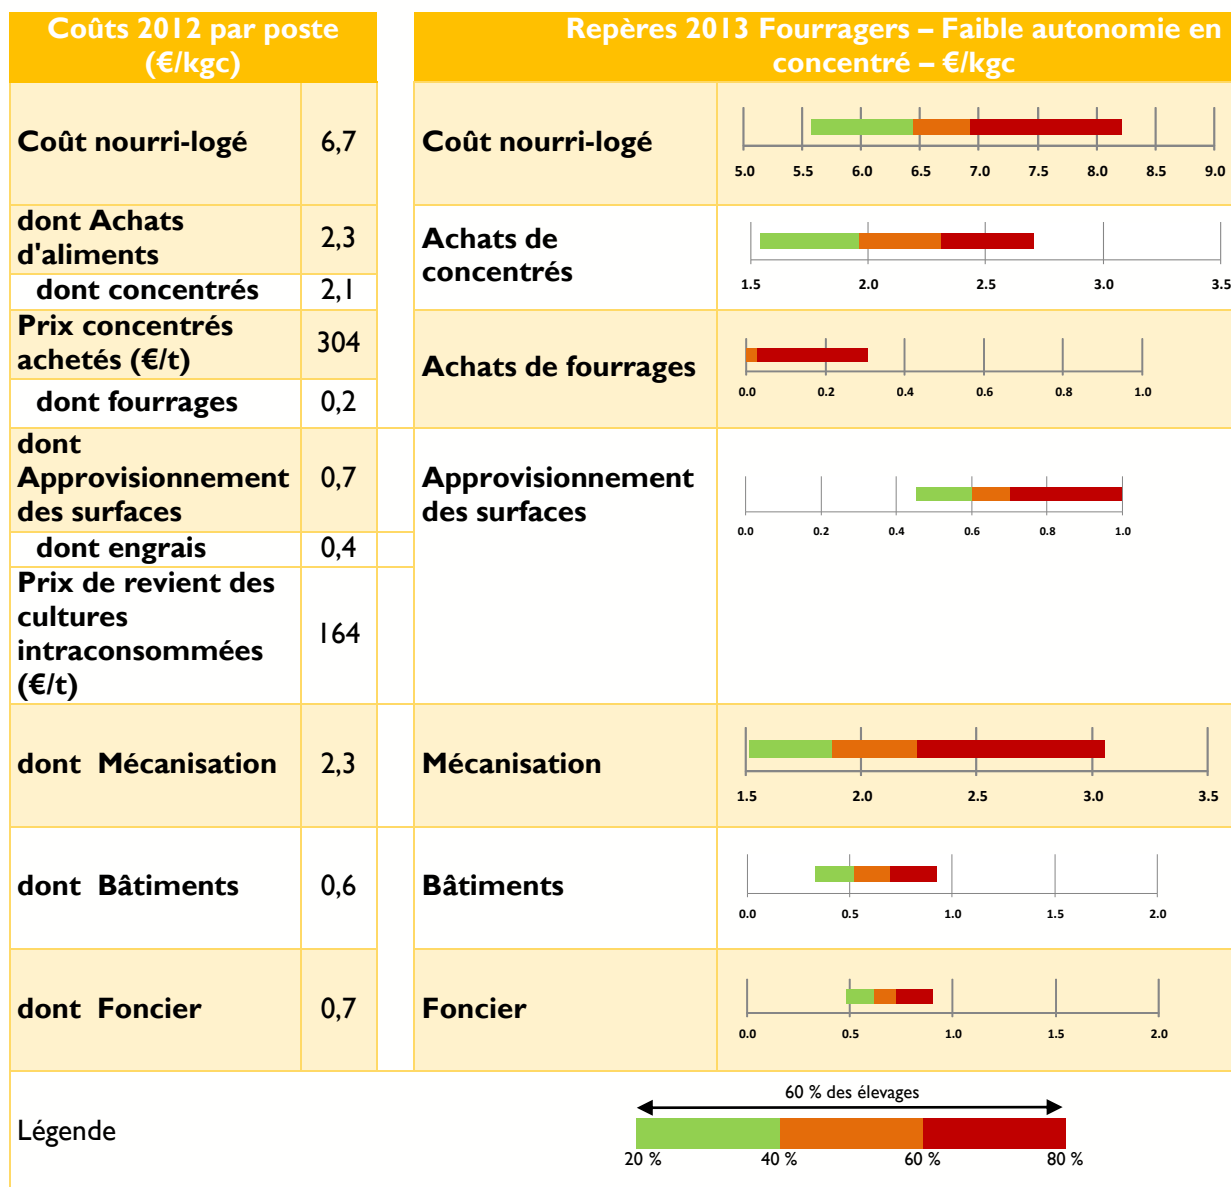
| Coûts 2012 par poste (€/kgc) | | Repères 2013 Fourragers – Faible autonomie en concentré – €/kgc | |
|---|---|---|---|
| Coût nourri-logé | 6,7 | Coût nourri-logé | 5.0 5.5 6.0 6.5 7.0 7.5 8.0 8.5 9.0 |
| dont Achats d'aliments | 2,3 | Achats de concentrés | 1.5 2.0 2.5 3.0 3.5 |
| dont concentrés | 2,1 | | |
| Prix concentrés achetés (€/t) | 304 | Achats de fourrages | 0.0 0.2 0.4 0.6 0.8 1.0 |
| dont fourrages | 0,2 | | |
| dont Approvisionnement des surfaces | 0,7 | Approvisionnement des surfaces | 0.0 0.2 0.4 0.6 0.8 1.0 |
| dont engrais | 0,4 | | |
| Prix de revient des cultures intraconsommées (€/t) | 164 | | |
| dont Mécanisation | 2,3 | Mécanisation | 1.5 2.0 2.5 3.0 3.5 |
| dont Bâtiments | 0,6 | Bâtiments | 0.0 0.5 1.0 1.5 2.0 |
| dont Foncier | 0,7 | Foncier | 0.0 0.5 1.0 1.5 2.0 |

Légende

60 % des élevages

20 % 40 % 60 % 80 %